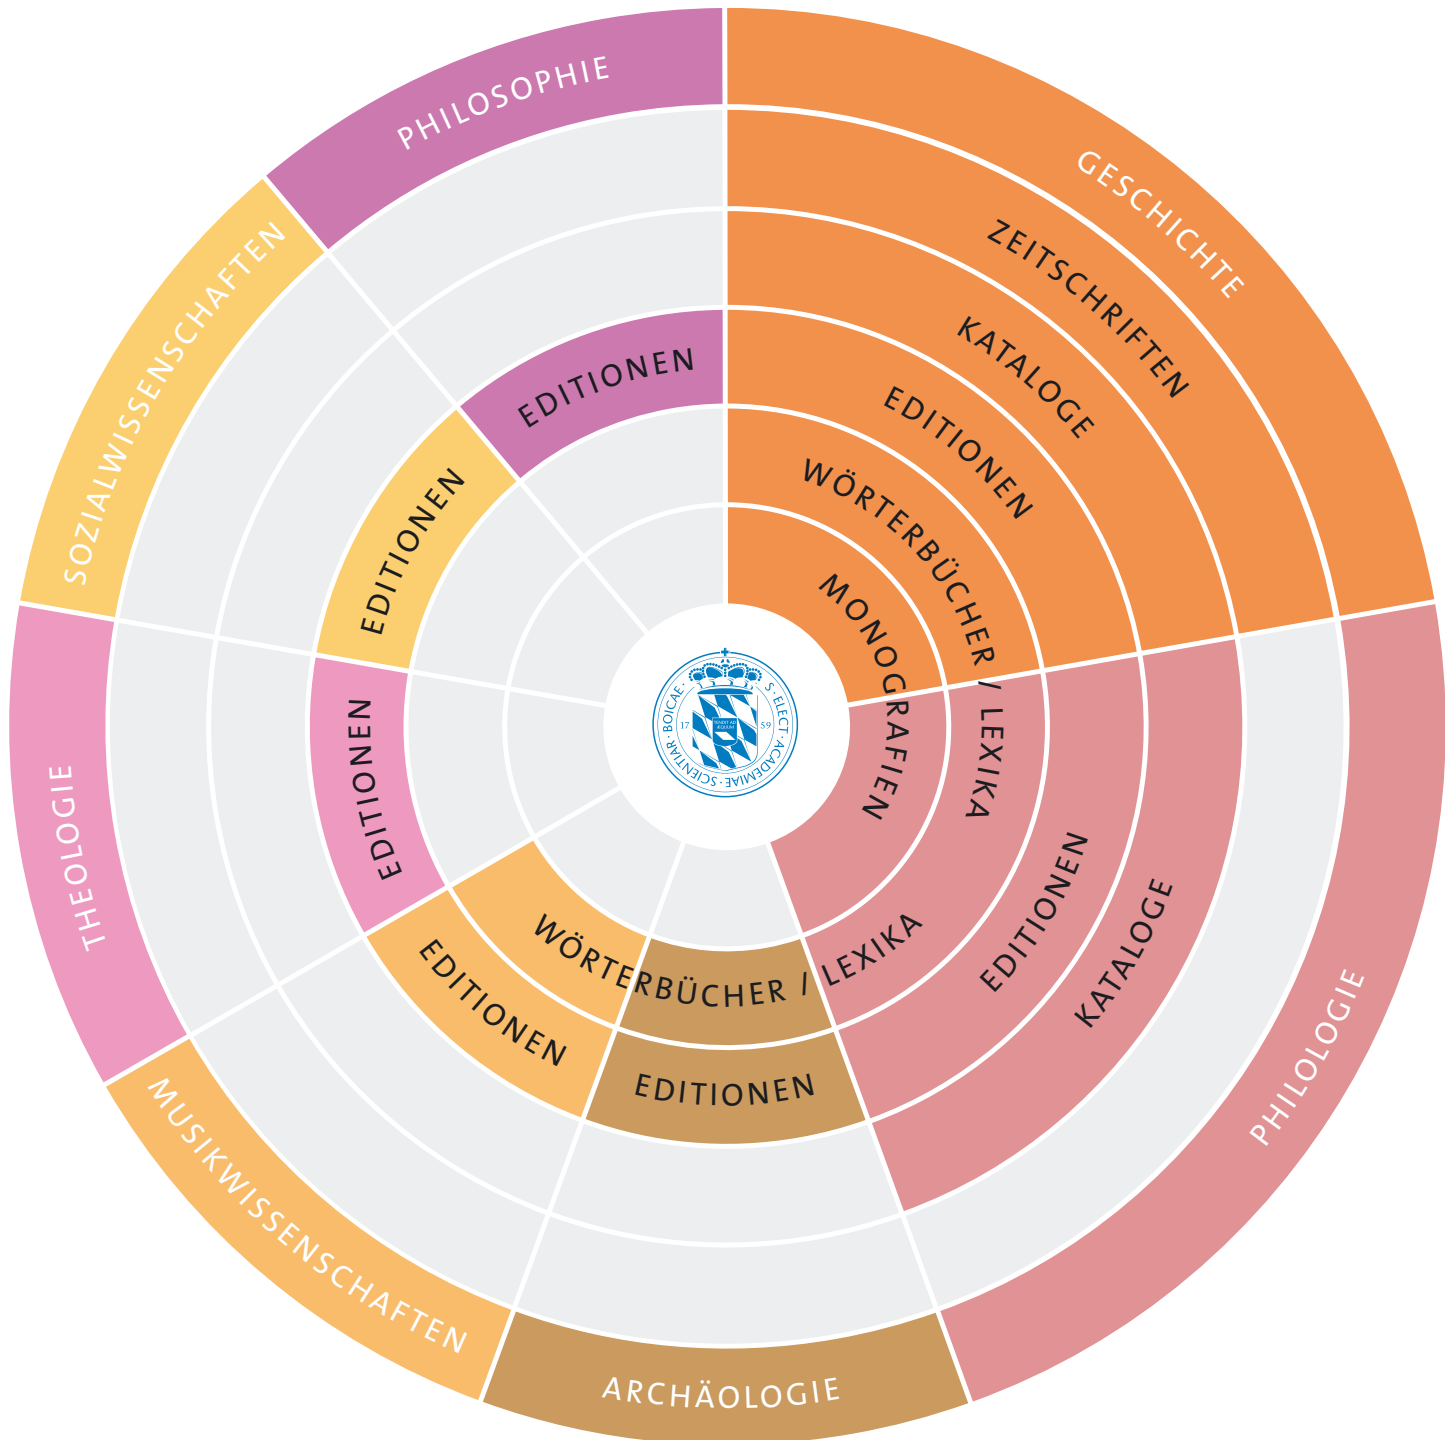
PHILOSOPHIE

GESCHICHTE

ZEITSCHRIFTEN

KATALOGE

EDITIONEN

WÖRTERBÜCHER / LEXIKA

MONOGRAFIEN

SOZIALWISSENSCHAFTEN

EDITIONEN

EDITIONEN

EDITIONEN

THEOLOGIE

S · ELECT · ACADEMIAE · SCIENTIAR · BOICAE
17 59
TENDIT AD AEQUUM

EDITIONEN

KATALOGE

WÖRTERBÜCHER / LEXIKA

EDITIONEN

EDITIONEN

MUSIKWISSENSCHAFTEN

ARCHÄOLOGIE

PHILOLOGIE